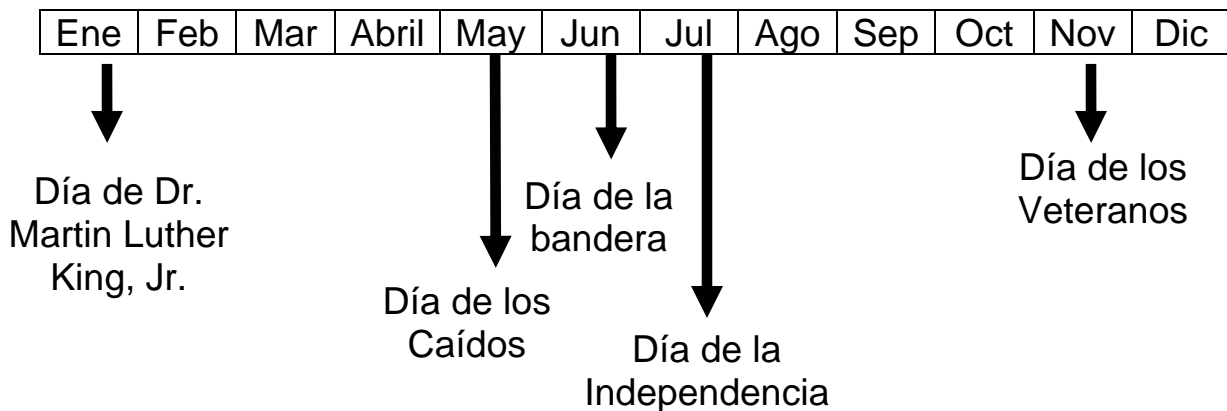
| Ene | Feb | Mar | Abril | May | Jun | Jul | Ago | Sep | Oct | Nov | Dic |
|---|---|---|---|---|---|---|---|---|---|---|---|

Día de Dr. Martin Luther King, Jr.

Día de la bandera

Día de los Veteranos

Día de los Caídos

Día de la Independencia